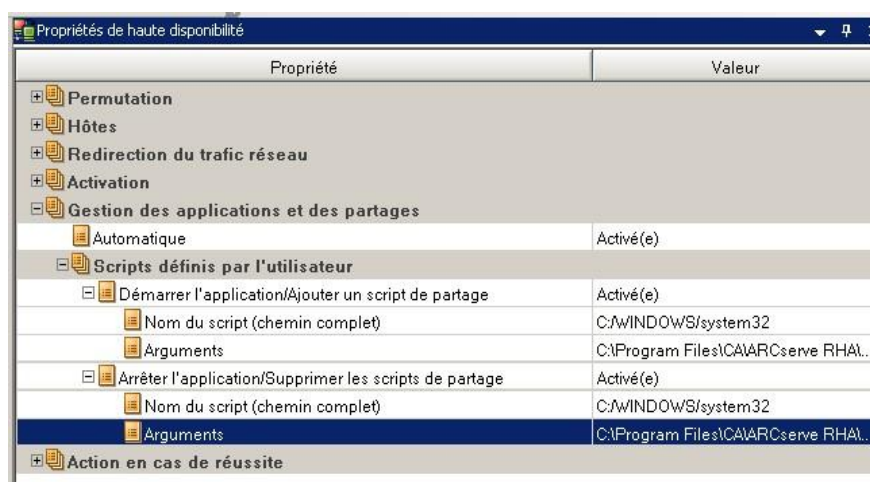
Propriétés de haute disponibilité

| Propriété | Valeur |
|---|---|
| Permutation | |
| Hôtes | |
| Redirection du trafic réseau | |
| Activation | |
| Gestion des applications et des partages | |
| Automatique | Activé(e) |
| Scripts définis par l'utilisateur | |
| Démarrer l'application/Ajouter un script de partage | Activé(e) |
| Nom du script (chemin complet) | C:/WINDOWS/system32 |
| Arguments | C:\Program Files\CA\ARCserve RHA\.. |
| Arrêter l'application/Supprimer les scripts de partage | Activé(e) |
| Nom du script (chemin complet) | C:/WINDOWS/system32 |
| Arguments | C:\Program Files\CA\ARCserve RHA\.. |
| Action en cas de réussite | |